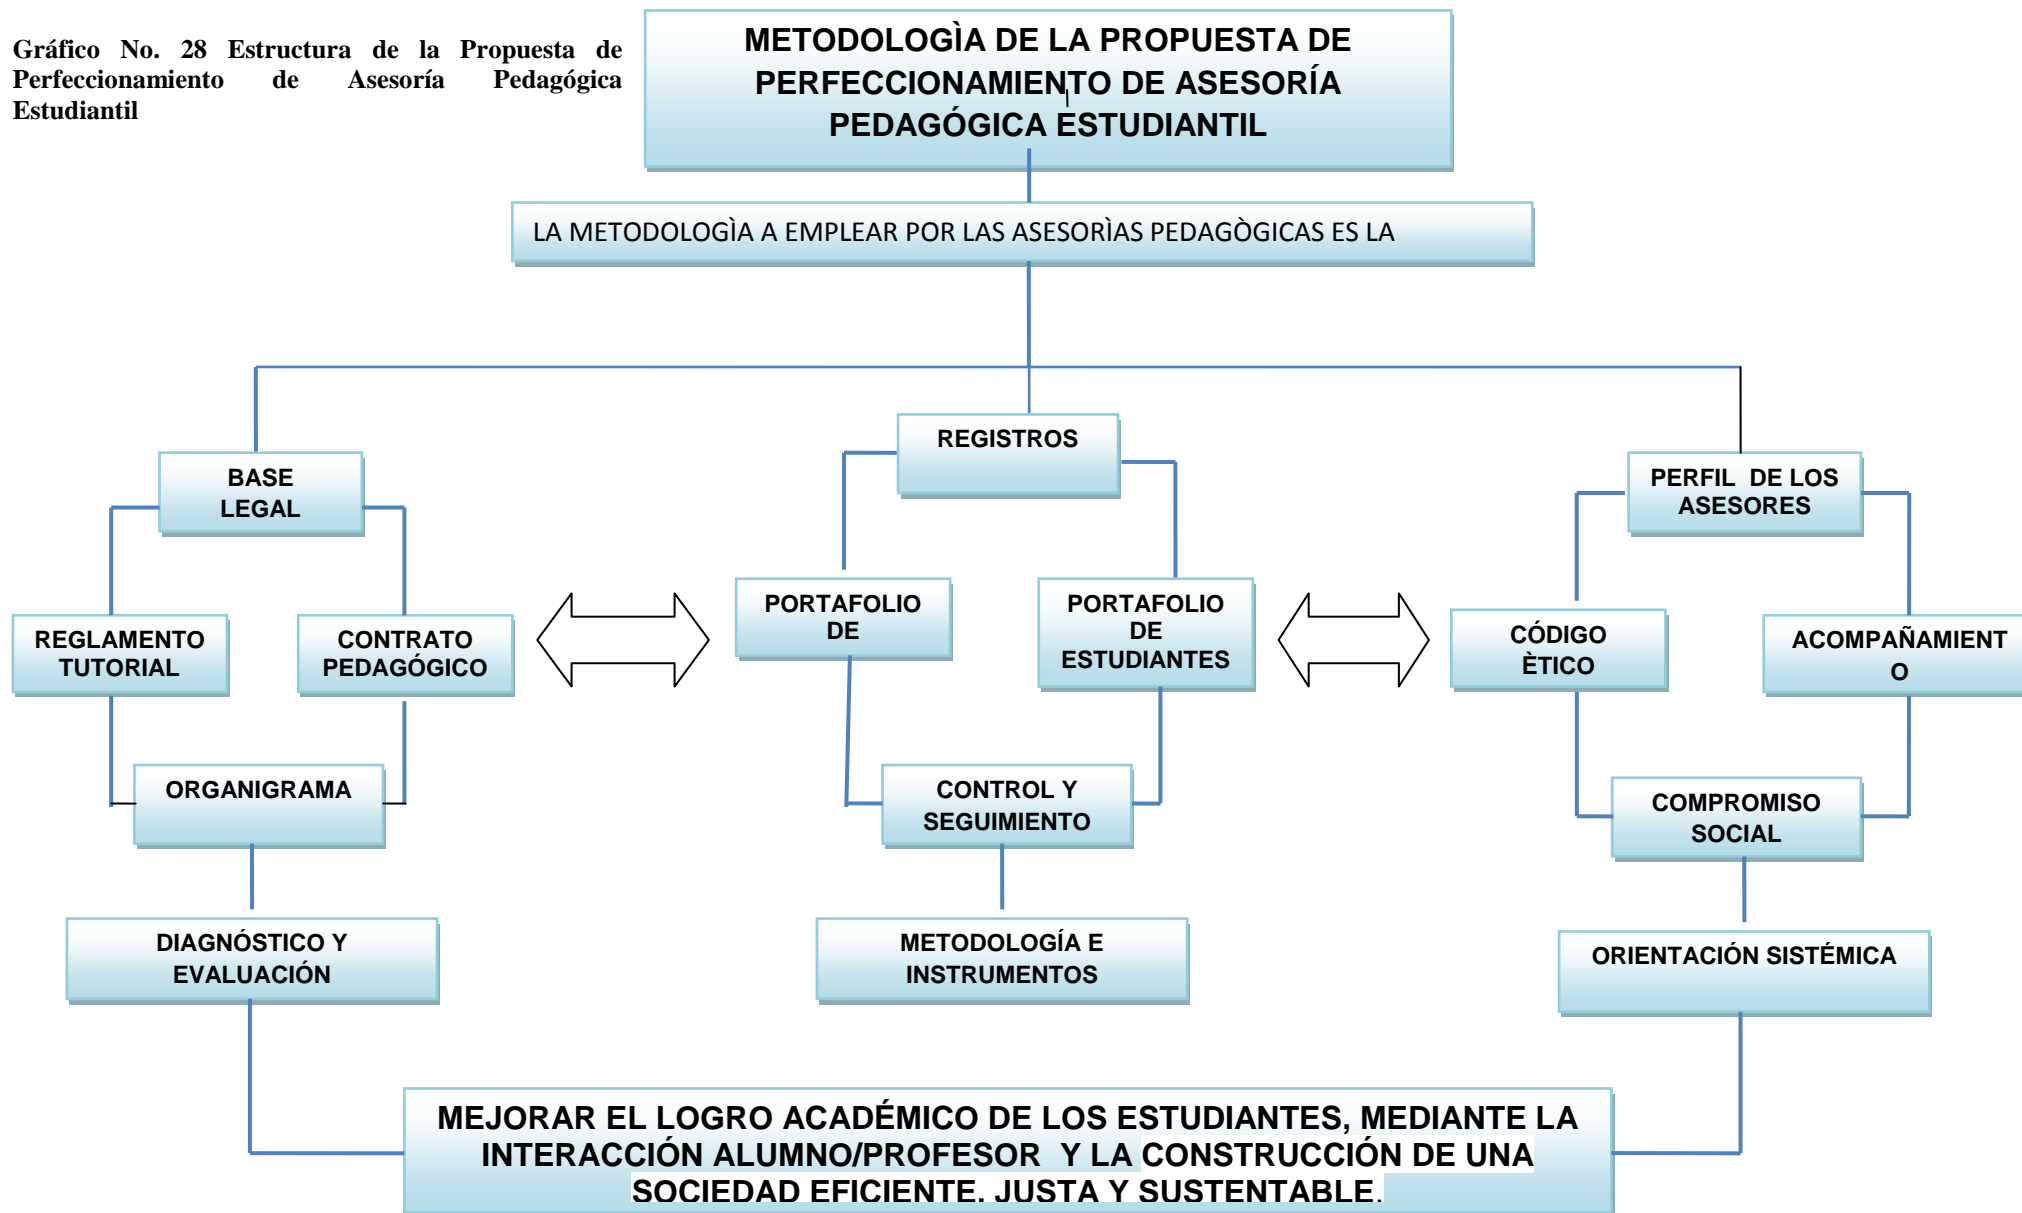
Gráfico No. 28 Estructura de la Propuesta de Perfeccionamiento de Asesoría Pedagógica Estudiantil

METODOLOGÌA DE LA PROPUESTA DE PERFECCIONAMIENTO DE ASESORÍA PEDAGÓGICA ESTUDIANTIL

LA METODOLOGÌA A EMPLEAR POR LAS ASESORÌAS PEDAGÒGICAS ES LA

BASE LEGAL

REGLAMENTO TUTORIAL

CONTRATO PEDAGÓGICO

ORGANIGRAMA

DIAGNÓSTICO Y EVALUACIÓN

REGISTROS

PORTAFOLIO DE

PORTAFOLIO DE ESTUDIANTES

CONTROL Y SEGUIMIENTO

METODOLOGÍA E INSTRUMENTOS

PERFIL DE LOS ASESORES

CÓDIGO ÈTICO

ACOMPAÑAMIENT O

COMPROMISO SOCIAL

ORIENTACIÓN SISTÉMICA

MEJORAR EL LOGRO ACADÉMICO DE LOS ESTUDIANTES, MEDIANTE LA INTERACCIÓN ALUMNO/PROFESOR Y LA CONSTRUCCIÓN DE UNA SOCIEDAD EFICIENTE, JUSTA Y SUSTENTABLE.